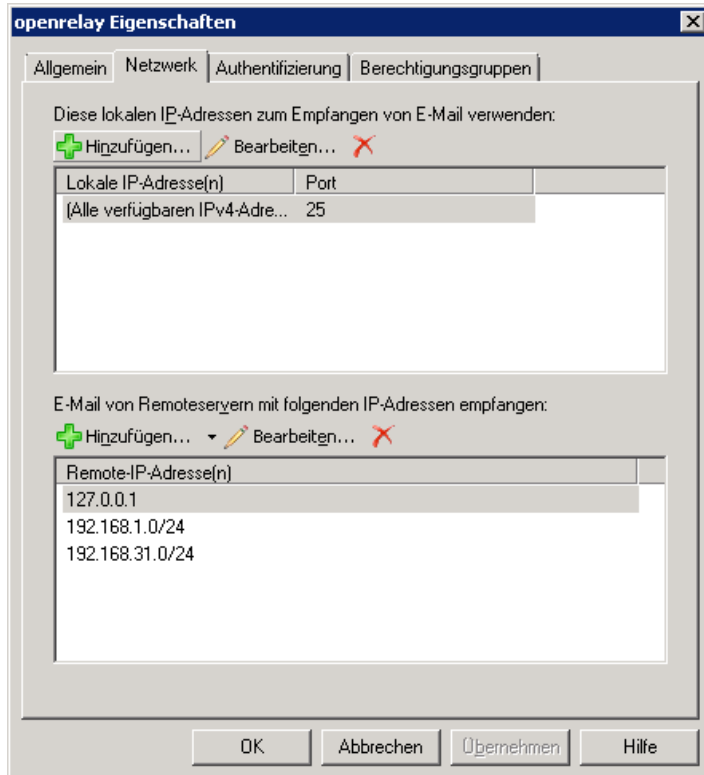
openrelay Eigenschaften

Allgemein | Netzwerk | Authentifizierung | Berechtigungsgruppen

Diese lokalen IP-Adressen zum Empfangen von E-Mail verwenden:

Hinzufügen... Bearbeiten...

| Lokale IP-Adresse(n) | Port |
|---|---|
| (Alle verfügbaren IPv4-Adre... | 25 |

E-Mail von Remoteservern mit folgenden IP-Adressen empfangen:

Hinzufügen... Bearbeiten...

| Remote-IP-Adresse(n) |
|---|
| 127.0.0.1 |
| 192.168.1.0/24 |
| 192.168.31.0/24 |

OK Abbrechen Übernehmen Hilfe